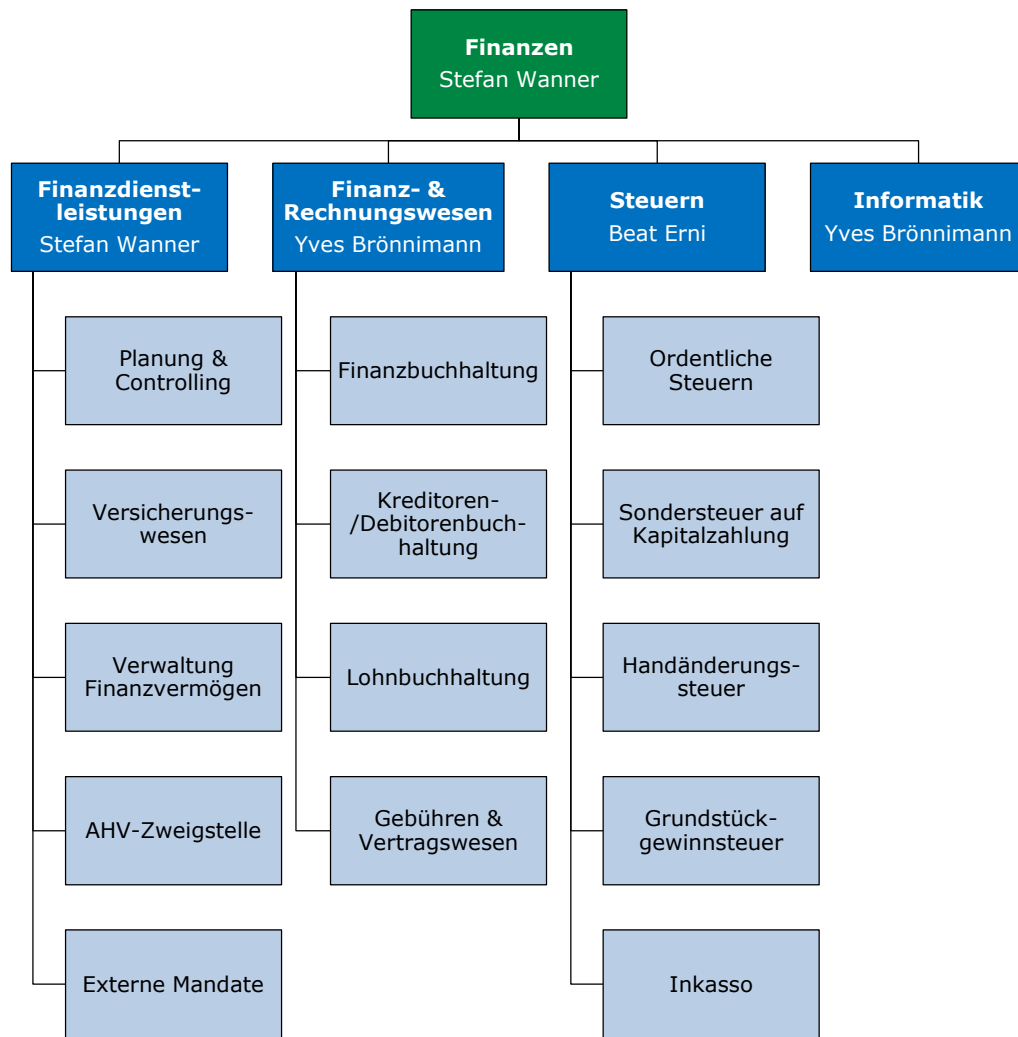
Finanzen
Stefan Wanner

Finanzdienstleistungen
Stefan Wanner

Finanz- & Rechnungswesen
Yves Brönnimann

Steuern
Beat Erni

Informatik
Yves Brönnimann

Planung & Controlling

Versicherungswesen

Verwaltung Finanzvermögen

AHV-Zweigstelle

Externe Mandate

Finanzbuchhaltung

Kreditoren-/Debitorenbuchhaltung

Lohnbuchhaltung

Gebühren & Vertragswesen

Ordentliche Steuern

Sondersteuer auf Kapitalzahlung

Handänderungssteuer

Grundstückgewinnsteuer

Inkasso